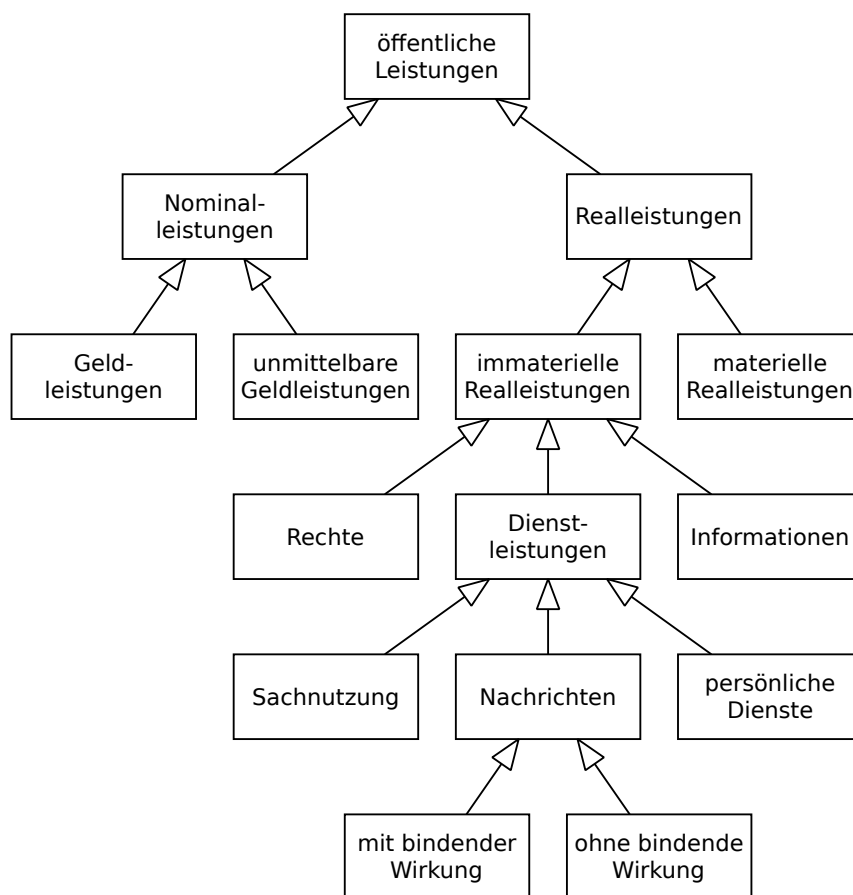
öffentliche Leistungen

Nominalleistungen

Realleistungen

Geldleistungen

unmittelbare Geldleistungen

immaterielle Realleistungen

materielle Realleistungen

Rechte

Dienstleistungen

Informationen

Sachnutzung

Nachrichten

persönliche Dienste

mit bindender Wirkung

ohne bindende Wirkung